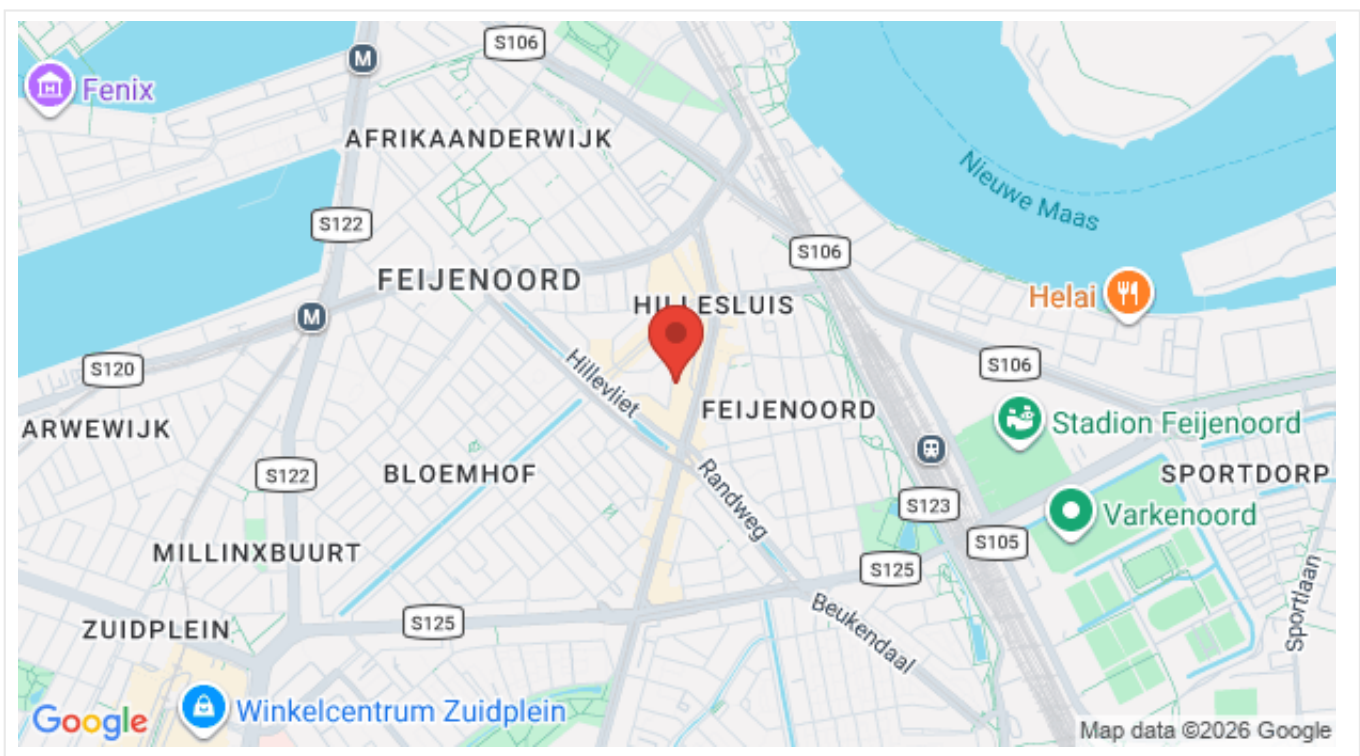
S106
M
Fenix
AFRIKAANDERWIJK
Nieuwe Maas
S122
S106
FEIJENOORD
HILLESLUIS
Helai
M
S120
S106
Hillevliet
FEIJENOORD
Stadion Feijenoord
ARWEWIJK
S122
BLOEMHOF
Randweg
SPORTDORP
S123
Varkenoord
MILLINXBUURT
S105
S125
Sportlaan
Beukendaal
S125
ZUIDPLEIN
Google
Winkelcentrum Zuidplein
Map data ©2026 Google